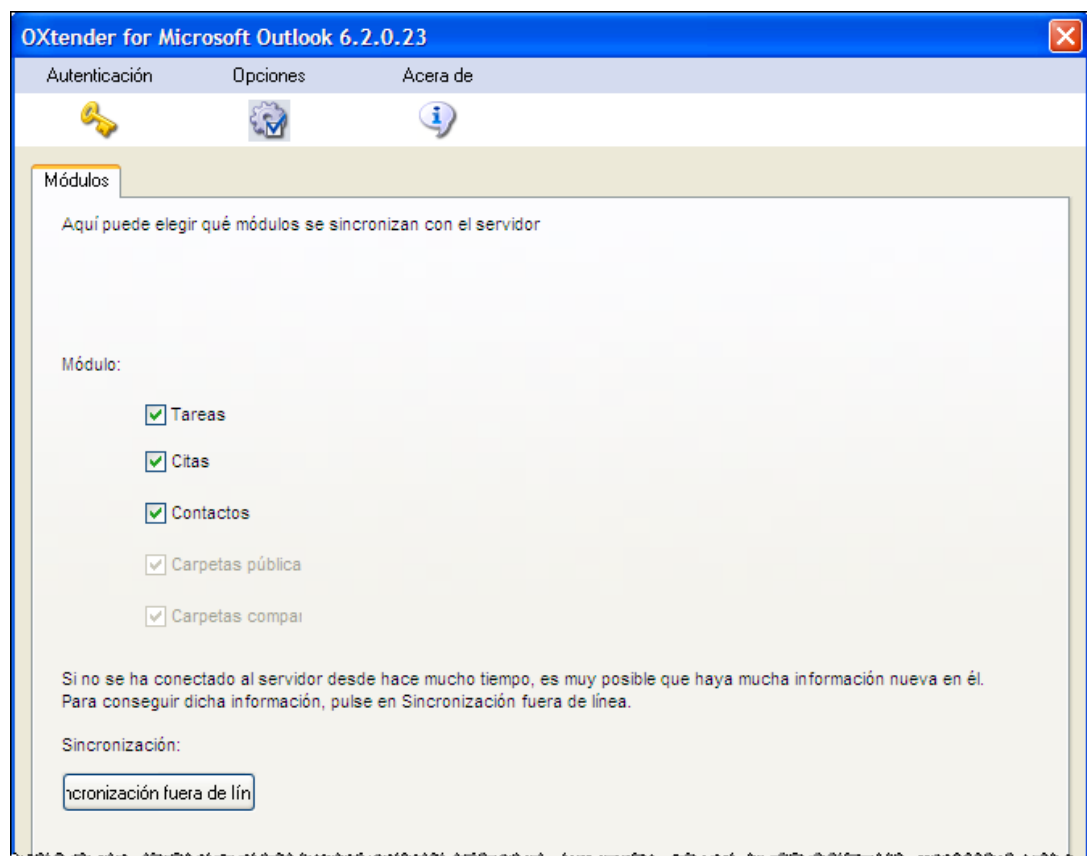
OXtender for Microsoft Outlook 6.2.0.23

Autenticación Opciones Acera de

Módulos

Aquí puede elegir qué módulos se sincronizan con el servidor

Módulo:

Tareas

Citas

Contactos

Carpetas pública

Carpetas compai

Si no se ha conectado al servidor desde hace mucho tiempo, es muy posible que haya mucha información nueva en él. Para conseguir dicha información, pulse en Sincronización fuera de línea.

Sincronización:

ncronización fuera de lín